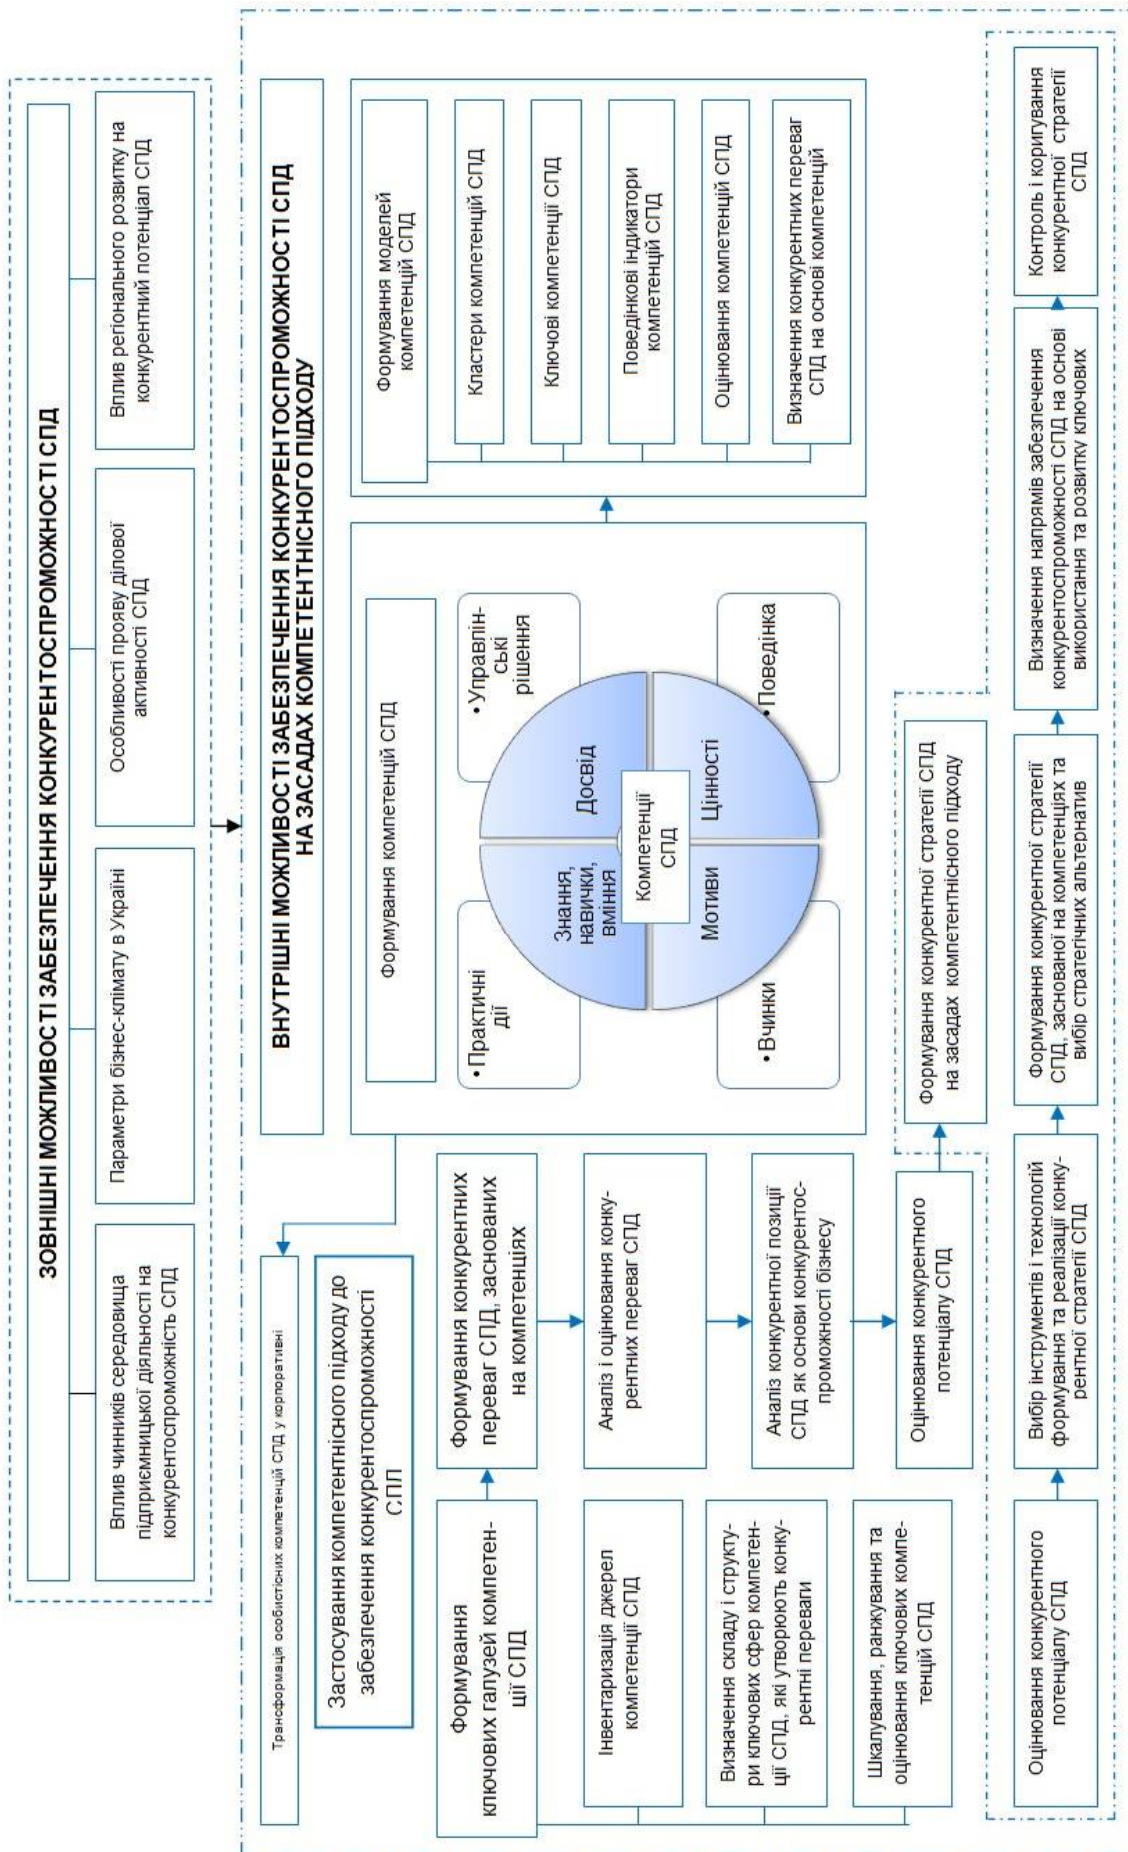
ЗОВНІШНІ МОЖЛИВОСТІ ЗАБЕЗПЕЧЕННЯ КОНКУРЕНТОСПРОМОЖНОСТІ СПД

Вплив чинників середовища підприємницької діяльності на конкурентоспроможність СПД

Параметри бізнес-клімату в Україні

Особливості прояву ділової активності СПД

Вплив регіонального розвитку на конкурентний потенціал СПД

ВНУТРІШНІ МОЖЛИВОСТІ ЗАБЕЗПЕЧЕННЯ КОНКУРЕНТОСПРОМОЖНОСТІ СПД НА ЗАСАДАХ КОМПЕТЕНТНІСНОГО ПІДХОДУ

Формування компетенцій СПД

• Практичні дії

Знання, навички, вміння

Досвід

• Управлінські рішення

Компетенції СПД

Мотиви

Цінності

• Вчинки

• Поведінка

Формування моделей компетенцій СПД

Кластери компетенцій СПД

Ключові компетенції СПД

Поведінкові індикатори компетенцій СПД

Оцінювання компетенцій СПД

Визначення конкурентних переваг СПД на основі компетенцій

Трансформація особистісних компетенцій СПД у корпоративні

Застосування компетентнісного підходу до забезпечення конкурентоспроможності СПП

Формування ключових галузей компетенції СПД

Інвентаризація джерел компетенції СПД

Визначення складу і структури ключових сфер компетенції СПД, які утворюють конкурентні переваги

Шкалування, ранжування та оцінювання ключових компетенцій СПД

Формування конкурентних переваг СПД, заснованих на компетенціях

Аналіз і оцінювання конкурентних переваг СПД

Аналіз конкурентної позиції СПД як основи конкурентоспроможності бізнесу

Оцінювання конкурентного потенціалу СПД

Формування конкурентної стратегії СПД на засадах компетентнісного підходу

Оцінювання конкурентного потенціалу СПД

Вибір інструментів і технологій формування та реалізації конкурентної стратегії СПД

Формування конкурентної стратегії СПД, заснованої на компетенціях та вибір стратегічних альтернатив

Визначення напрямів забезпечення конкурентоспроможності СПД на основі використання та розвитку ключових

Контроль і коригування конкурентної стратегії СПД